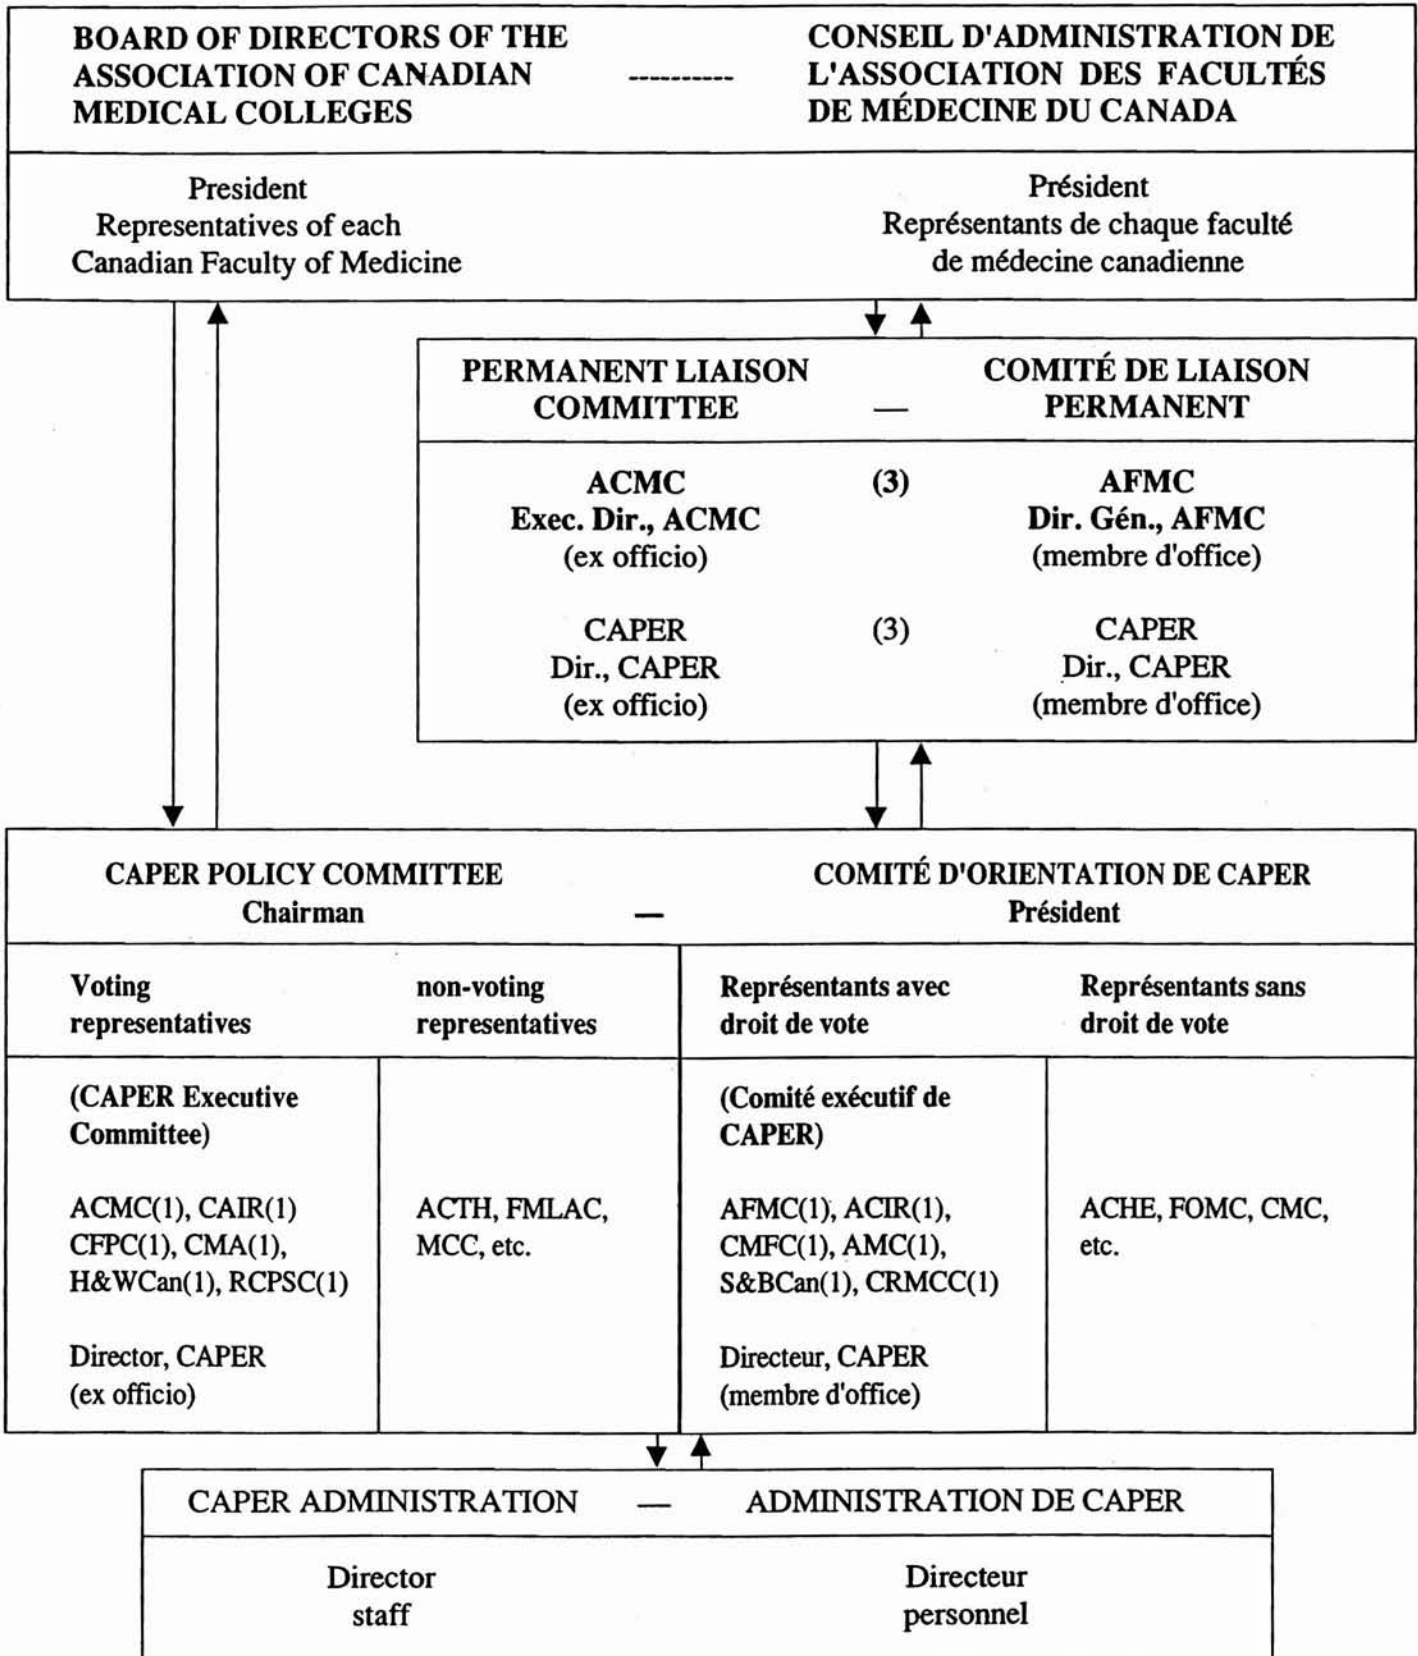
BOARD OF DIRECTORS OF THE ASSOCIATION OF CANADIAN MEDICAL COLLEGES

----------

CONSEIL D'ADMINISTRATION DE L'ASSOCIATION DES FACULTÉS DE MÉDECINE DU CANADA

President
Representatives of each Canadian Faculty of Medicine

Président
Représentants de chaque faculté de médecine canadienne

PERMANENT LIAISON COMMITTEE — COMITÉ DE LIAISON PERMANENT

ACMC
Exec. Dir., ACMC
(ex officio)

(3)

AFMC
Dir. Gén., AFMC
(membre d'office)

CAPER
Dir., CAPER
(ex officio)

(3)

CAPER
Dir., CAPER
(membre d'office)

CAPER POLICY COMMITTEE
Chairman

—

COMITÉ D'ORIENTATION DE CAPER
Président

| Voting representatives | non-voting representatives | Représentants avec droit de vote | Représentants sans droit de vote |
|---|---|---|---|
| (CAPER Executive Committee)<br><br>ACMC(1), CAIR(1) CFPC(1), CMA(1), H&WCan(1), RCPSC(1)<br><br>Director, CAPER (ex officio) | ACTH, FMLAC, MCC, etc. | (Comité exécutif de CAPER)<br><br>AFMC(1), ACIR(1), CMFC(1), AMC(1), S&BCan(1), CRMCC(1)<br><br>Directeur, CAPER (membre d'office) | ACHE, FOMC, CMC, etc. |

CAPER ADMINISTRATION — ADMINISTRATION DE CAPER

Director
staff

Directeur
personnel